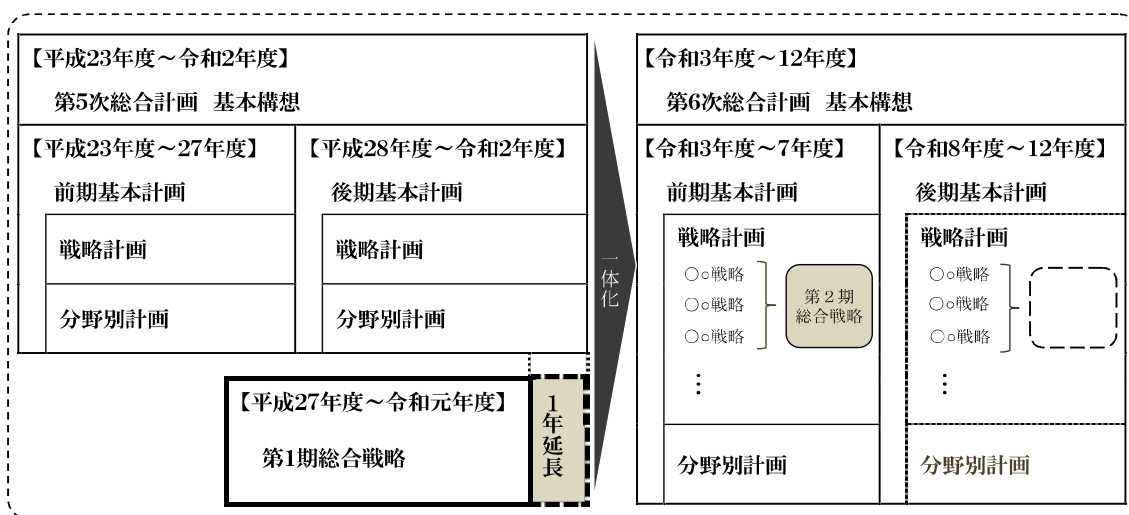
【平成23年度～令和2年度】
第5次総合計画　基本構想

【平成23年度～27年度】
前期基本計画
戦略計画
分野別計画

【平成28年度～令和2年度】
後期基本計画
戦略計画
分野別計画

【平成27年度～令和元年度】
第1期総合戦略

1年延長

一体化

【令和3年度～12年度】
第6次総合計画　基本構想

【令和3年度～7年度】
前期基本計画
戦略計画
○○戦略
○○戦略
○○戦略
第２期総合戦略
⋮
分野別計画

【令和8年度～12年度】
後期基本計画
戦略計画
○○戦略
○○戦略
○○戦略
⋮
分野別計画